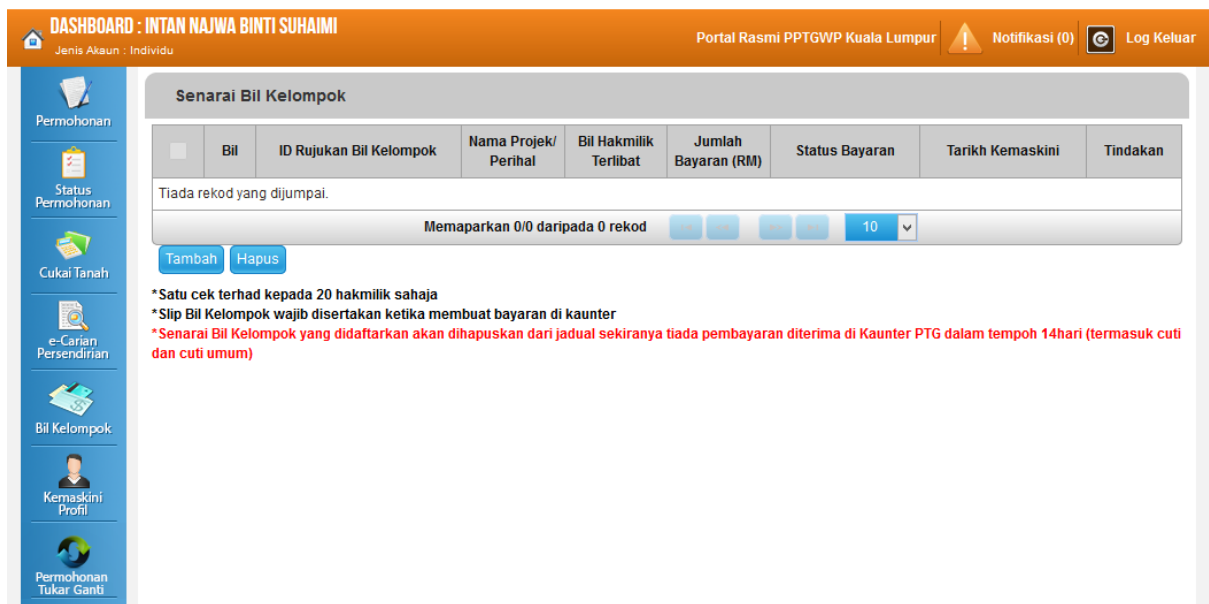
DASHBOARD : INTAN NAJWA BINTI SUHAIMI
Jenis Akaun : Individu

Portal Rasmi PPTGWP Kuala Lumpur | Notifikasi (0) | Log Keluar

Permohonan
Status Permohonan
Cukai Tanah
e-Carian Persendirian
Bil Kelompok
Kemaskini Profil
Permohonan Tukar Ganti

Senarai Bil Kelompok

| | Bil | ID Rujukan Bil Kelompok | Nama Projek/ Perihal | Bil Hakmilik Terlibat | Jumlah Bayaran (RM) | Status Bayaran | Tarikh Kemaskini | Tindakan |
|---|---|---|---|---|---|---|---|---|
| Tiada rekod yang dijumpai. | | | | | | | | |

Memaparkan 0/0 daripada 0 rekod 10

Tambah Hapus

*Satu cek terhad kepada 20 hakmilik sahaja
*Slip Bil Kelompok wajib disertakan ketika membuat bayaran di kaunter
*Senarai Bil Kelompok yang didaftarkan akan dihapuskan dari jadual sekiranya tiada pembayaran diterima di Kaunter PTG dalam tempoh 14hari (termasuk cuti dan cuti umum)